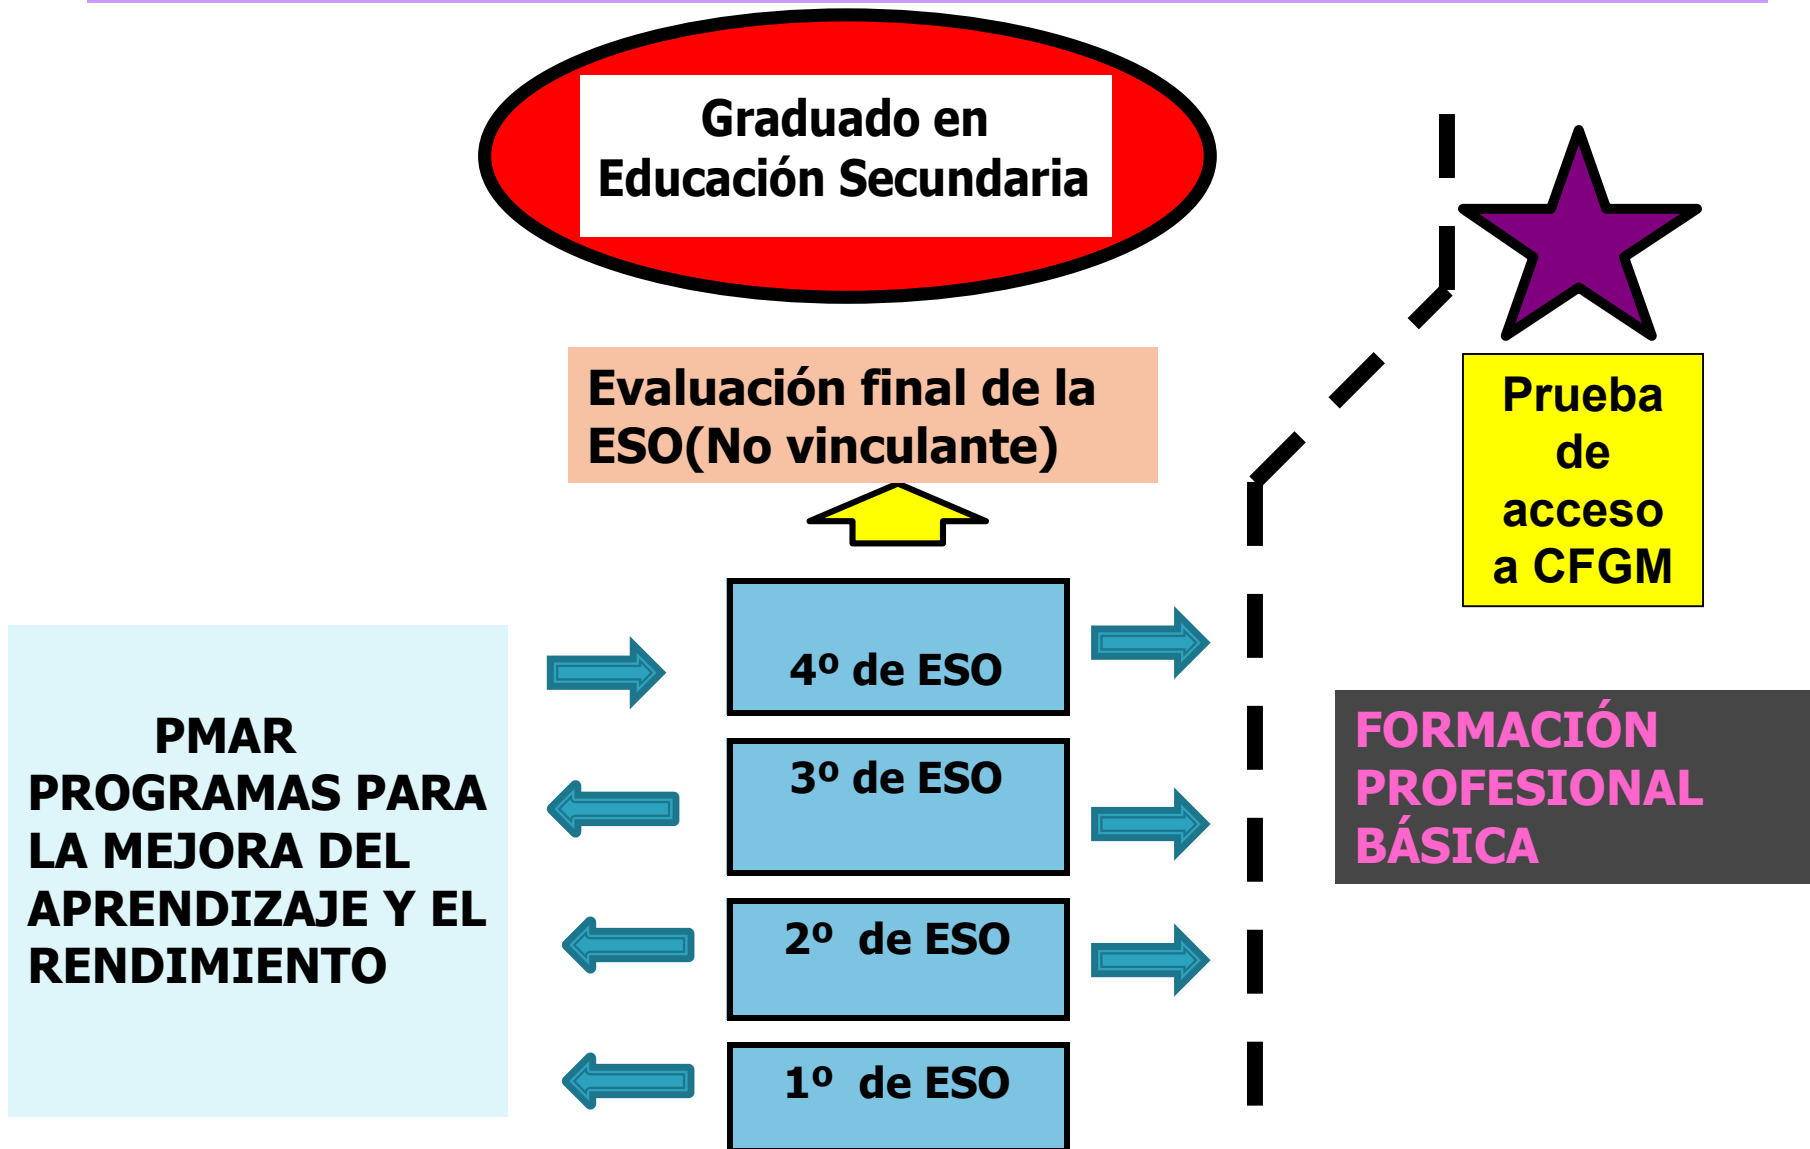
Graduado en Educación Secundaria

Evaluación final de la ESO(No vinculante)

Prueba de acceso a CFGM

PMAR
PROGRAMAS PARA LA MEJORA DEL APRENDIZAJE Y EL RENDIMIENTO

4º de ESO

3º de ESO

2º de ESO

1º de ESO

FORMACIÓN PROFESIONAL BÁSICA